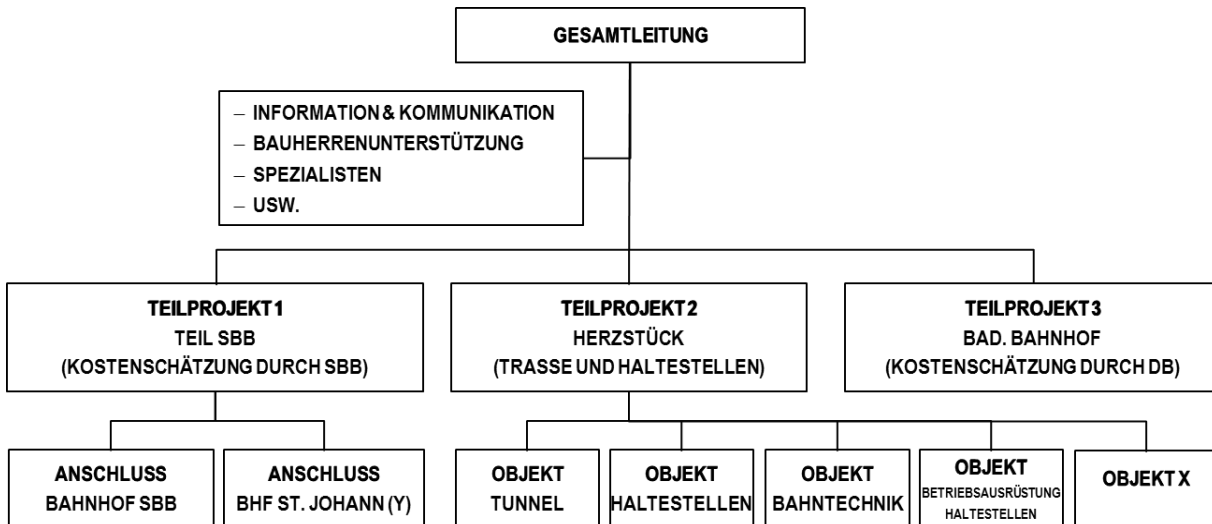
GESAMTLEITUNG

– INFORMATION & KOMMUNIKATION
– BAUHERRENUNTERSTÜTZUNG
– SPEZIALISTEN
– USW.

TEILPROJEKT 1
TEIL SBB
(KOSTENSCHÄTZUNG DURCH SBB)

TEILPROJEKT 2
HERZSTÜCK
(TRASSE UND HALTESTELLEN)

TEILPROJEKT 3
BAD. BAHNHOF
(KOSTENSCHÄTZUNG DURCH DB)

ANSCHLUSS
BAHNHOF SBB

ANSCHLUSS
BHF ST. JOHANN (Y)

OBJEKT
TUNNEL

OBJEKT
HALTESTELLEN

OBJEKT
BAHNTECHNIK

OBJEKT
BETRIEBSAUSRÜSTUNG
HALTESTELLEN

OBJEKT X